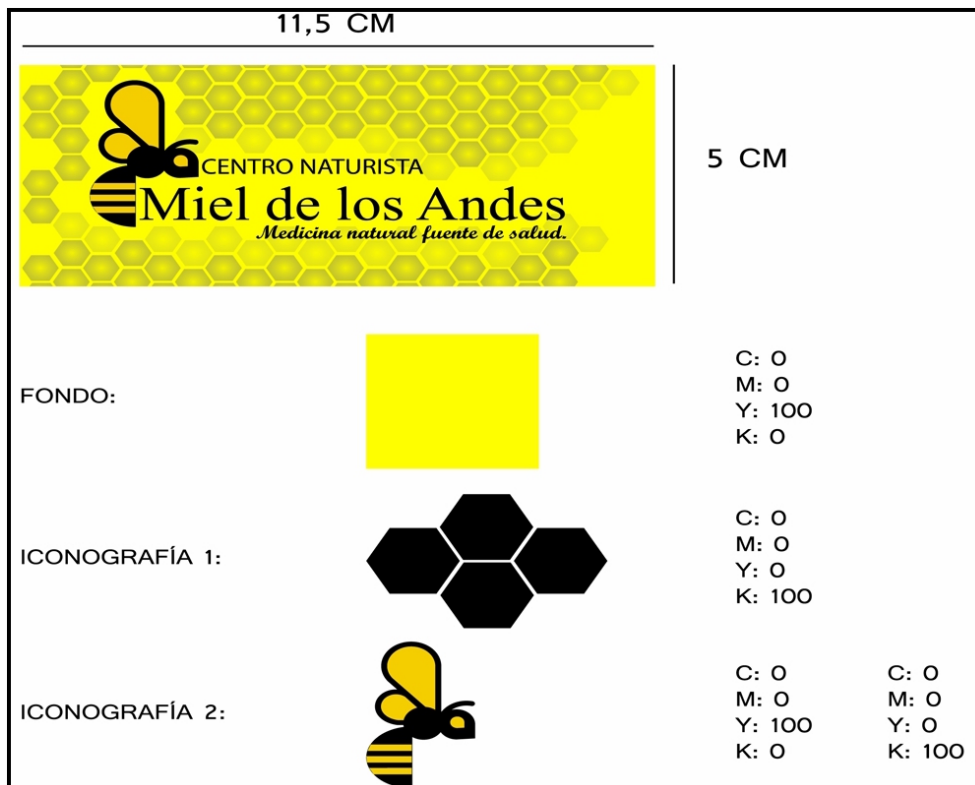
11,5 CM

CENTRO NATURISTA
Miel de los Andes
Medicina natural fuente de salud.

5 CM

FONDO:

C: 0
M: 0
Y: 100
K: 0

ICONOGRAFÍA 1:

C: 0
M: 0
Y: 0
K: 100

ICONOGRAFÍA 2:

C: 0
M: 0
Y: 100
K: 0

C: 0
M: 0
Y: 0
K: 100